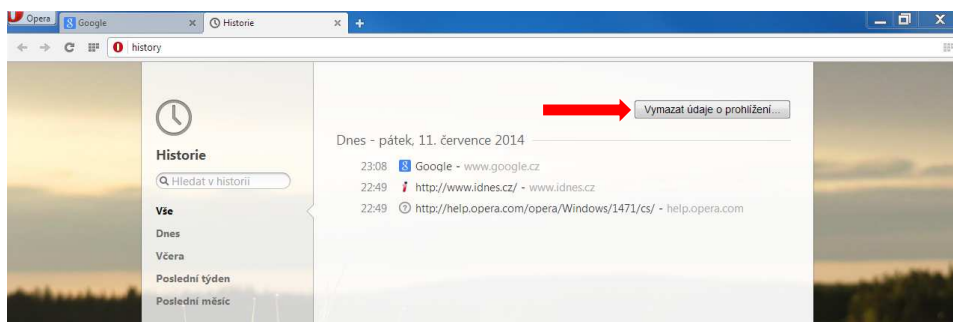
Opera
Google ×
Historie ×
+
history

Historie
Hledat v historii
Vše
Dnes
Včera
Poslední týden
Poslední měsíc

Vymazat údaje o prohlížení...

Dnes - pátek, 11. července 2014

23:08 Google - www.google.cz
22:49 http://www.idnes.cz/ - www.idnes.cz
22:49 http://help.opera.com/opera/Windows/1471/cs/ - help.opera.com